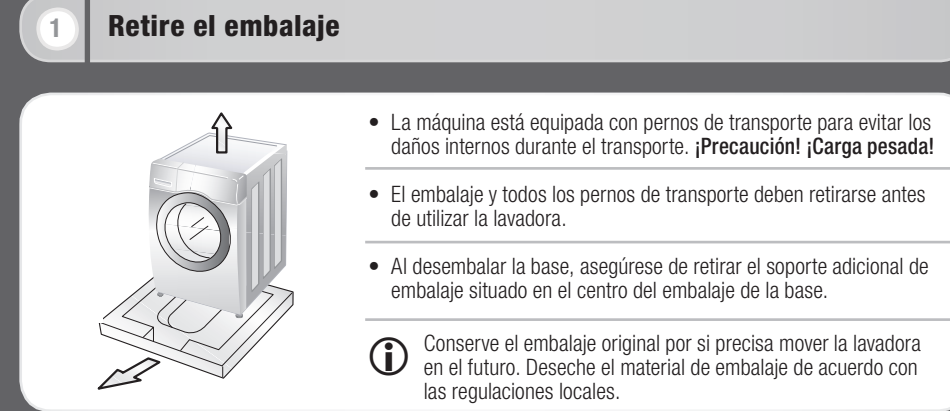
1 Retire el embalaje

• La máquina está equipada con pernos de transporte para evitar los daños internos durante el transporte. ¡Precaución! ¡Carga pesada!

• El embalaje y todos los pernos de transporte deben retirarse antes de utilizar la lavadora.

• Al desembalar la base, asegúrese de retirar el soporte adicional de embalaje situado en el centro del embalaje de la base.

Conserve el embalaje original por si precisa mover la lavadora en el futuro. Deseche el material de embalaje de acuerdo con las regulaciones locales.